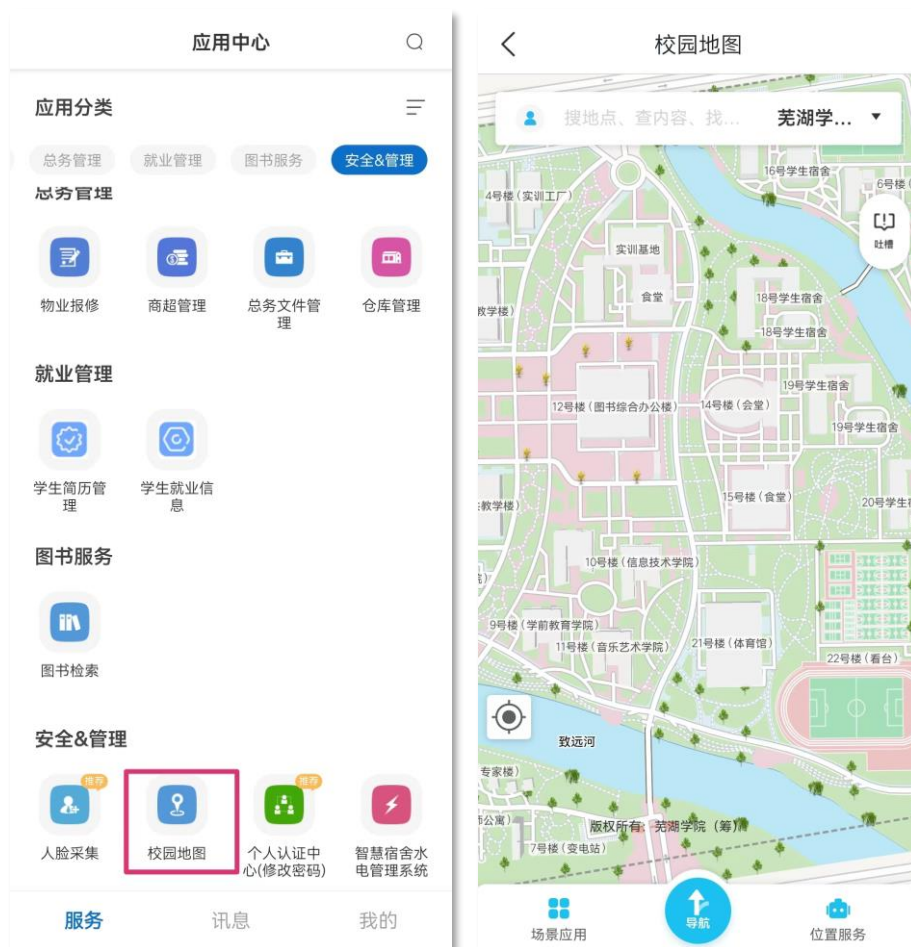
应用中心

应用分类

总务管理 就业管理 图书服务 安全&管理

总务管理

物业报修
商超管理
总务文件管理
仓库管理

就业管理

学生简历管理
学生就业信息

图书服务

图书检索

安全&管理

推荐
人脸采集
校园地图
推荐
个人认证中心(修改密码)
智慧宿舍水电管理系统

服务 讯息 我的

校园地图

搜地点、查内容、找... 芜湖学... ▼

16号学生宿舍
6号楼
4号楼（实训工厂）
吐槽
实训基地
食堂
教学楼
18号学生宿舍
18号学生宿舍
19号学生宿舍
12号楼（图书综合办公楼）
14号楼（会堂）
19号学生宿舍
15号楼（食堂）
教学楼
20号学
10号楼（信息技术学院）
9号楼（学前教育学院）
11号楼（音乐艺术学院）
21号楼（体育馆）
22号楼（看台）
致远河
专家楼
公寓
版权所有：芜湖学院（筹）
7号楼（变电站）

场景应用
导航
位置服务